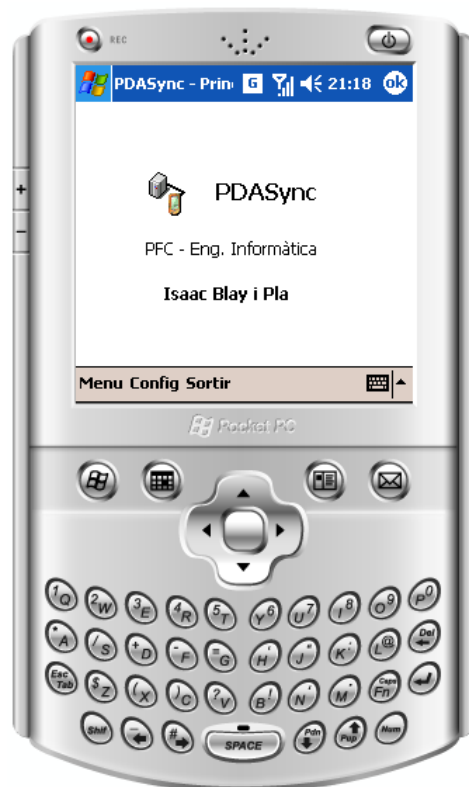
REC

PDASync - Prin G 21:18 ok

PDASync

PFC - Eng. Informàtica

Isaac Blay i Pla

Menu Config Sortir

Pocket PC

+
–

1 Q 2 W 3 E 4 R 5 T 6 Y 7 U 8 I 9 O 0 P
A S D F G H J K L Del
Esc Tab Z X C V B N M Caps Fn
Shif SPACE Pdn Pup Num